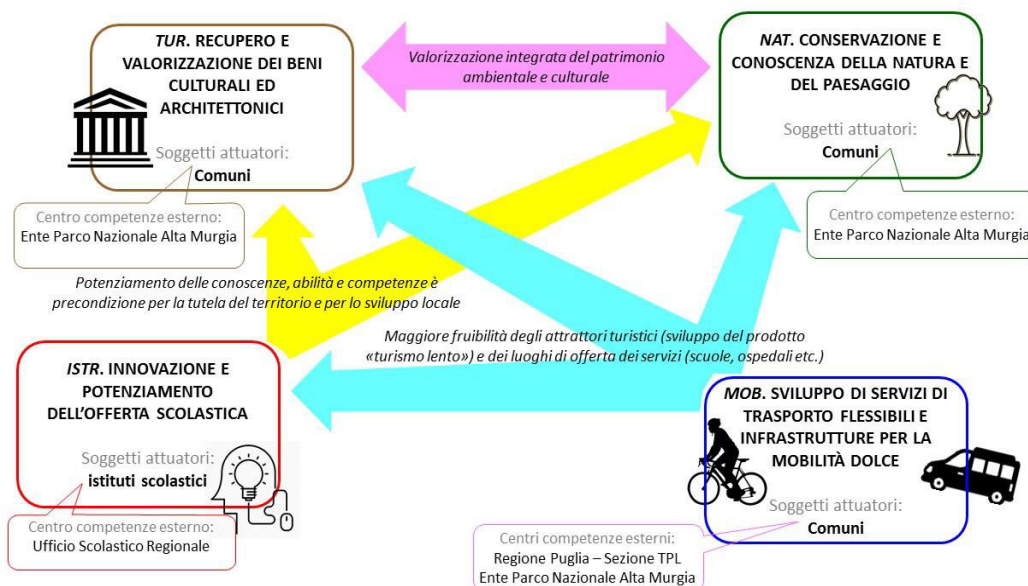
TUR. RECUPERO E VALORIZZAZIONE DEI BENI CULTURALI ED ARCHITETTONICI

Soggetti attuatori:
Comuni

Centro competenze esterno:
Ente Parco Nazionale Alta Murgia

Valorizzazione integrata del patrimonio ambientale e culturale

NAT. CONSERVAZIONE E CONOSCENZA DELLA NATURA E DEL PAESAGGIO

Soggetti attuatori:
Comuni

Centro competenze esterno:
Ente Parco Nazionale Alta Murgia

Potenziamento delle conoscenze, abilità e competenze è precondizione per la tutela del territorio e per lo sviluppo locale

Maggiore fruibilità degli attrattori turistici (sviluppo del prodotto «turismo lento») e dei luoghi di offerta dei servizi (scuole, ospedali etc.)

ISTR. INNOVAZIONE E POTENZIAMENTO DELL'OFFERTA SCOLASTICA

Soggetti attuatori:
istituti scolastici

Centro competenze esterno:
Ufficio Scolastico Regionale

MOB. SVILUPPO DI SERVIZI DI TRASPORTO FLESSIBILI E INFRASTRUTTURE PER LA MOBILITÀ DOLCE

Soggetti attuatori:
Comuni

Centri competenze esterni:
Regione Puglia – Sezione TPL
Ente Parco Nazionale Alta Murgia